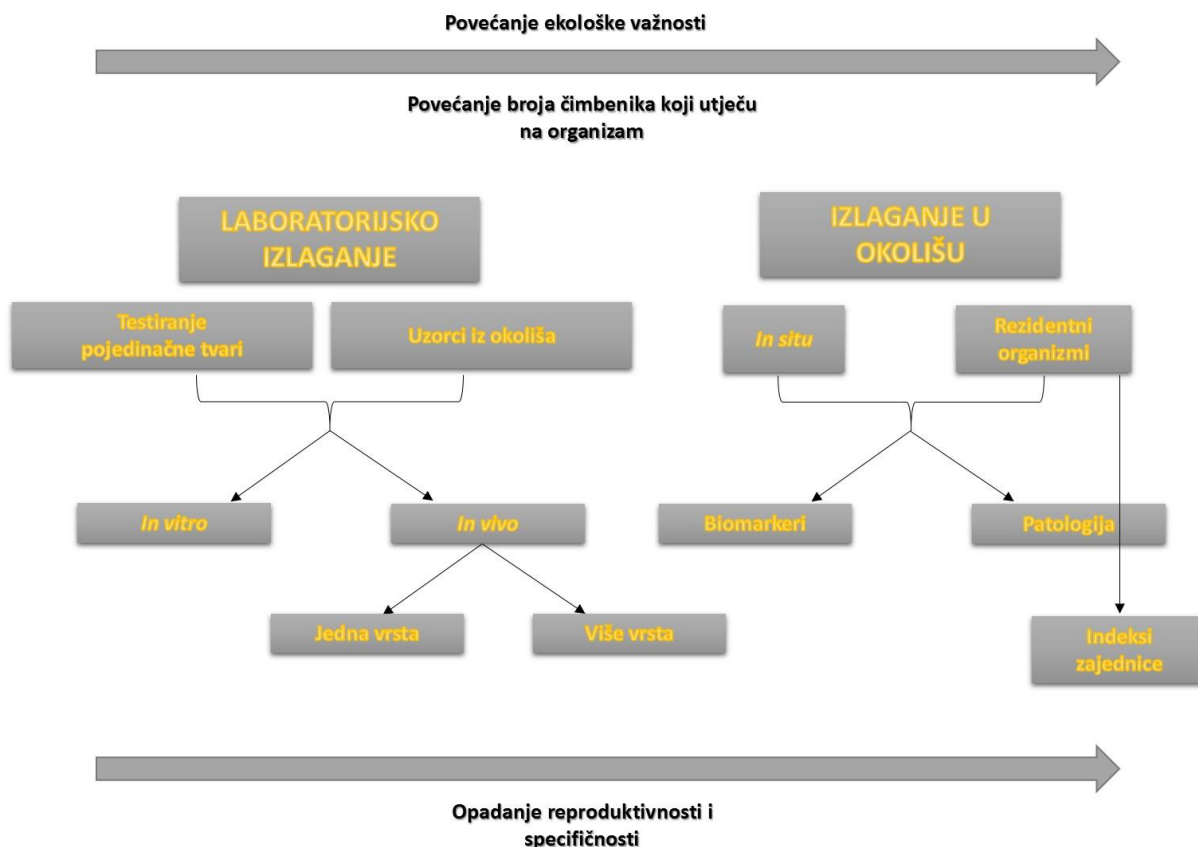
Povećanje ekološke važnosti

Povećanje broja čimbenika koji utječu na organizam

LABORATORIJSKO IZLAGANJE

IZLAGANJE U OKOLIŠU

Testiranje pojedinačne tvari

Uzorci iz okoliša

In situ

Rezidentni organizmi

In vitro

In vivo

Biomarkeri

Patologija

Jedna vrsta

Više vrsta

Indeksi zajednice

Opadanje reproduktivnosti i specifičnosti